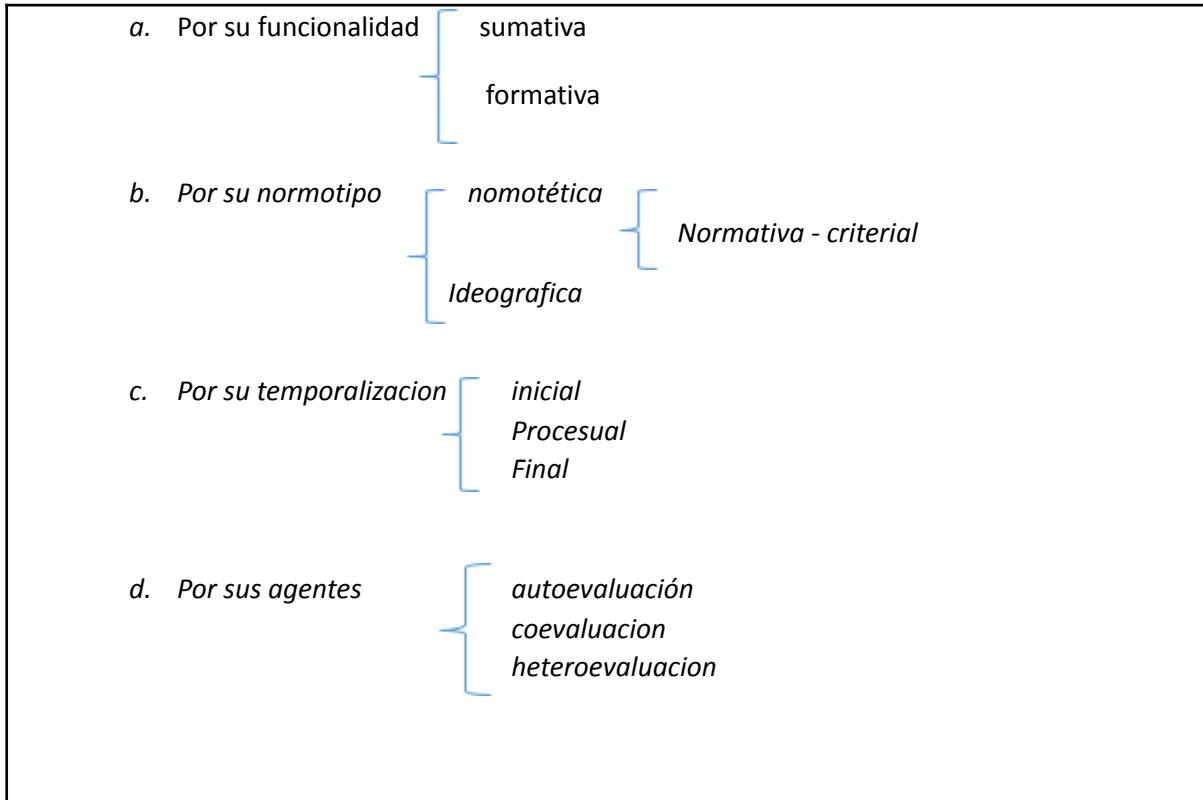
a. Por su funcionalidad

sumativa

formativa

b. Por su normotipo

nomotética

Normativa - criterial

Ideografica

c. Por su temporalizacion

inicial
Procesual
Final

d. Por sus agentes

autoevaluación
coevaluacion
heteroevaluacion